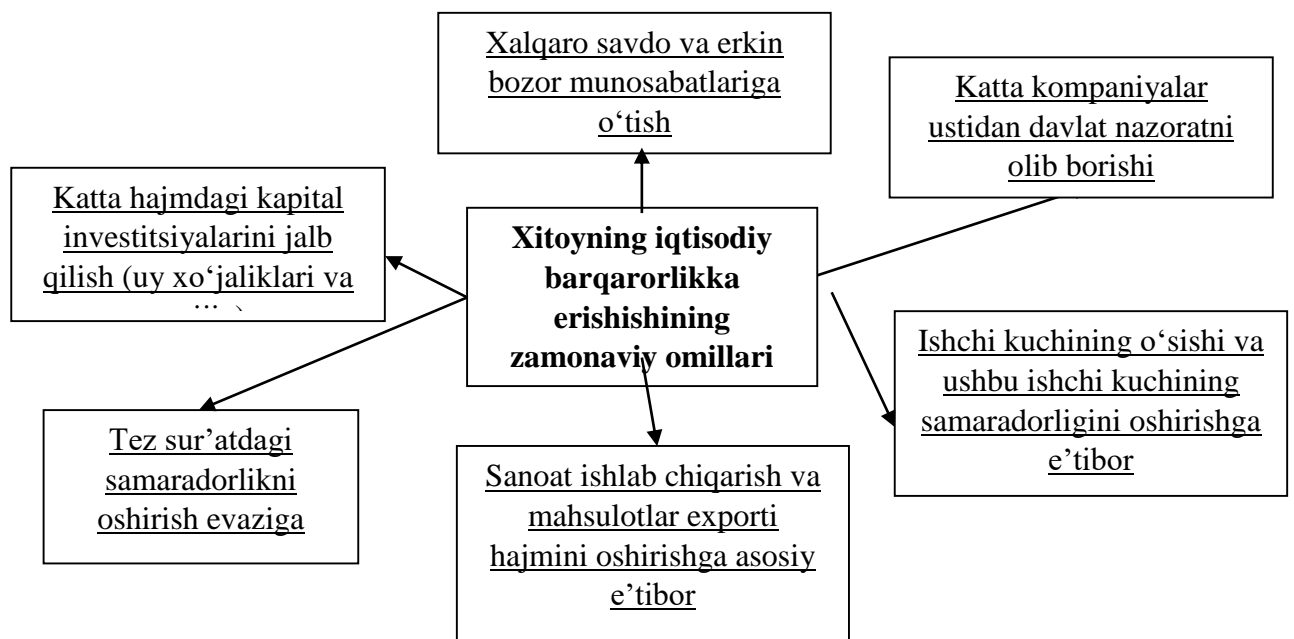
Xalqaro savdo va erkin bozor munosabatlariga o‘tish

Katta kompaniyalar ustidan davlat nazoratni olib borishi

Katta hajmdagi kapital investitsiyalarini jalb qilish (uy xo‘jaliklari va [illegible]

Xitoyning iqtisodiy barqarorlikka erishishining zamonaviy omillari

Ishchi kuchining o‘sishi va ushbu ishchi kuchining samaradorligini oshirishga e’tibor

Tez sur’atdagi samaradorlikni oshirish evaziga

Sanoat ishlab chiqarish va mahsulotlar exporti hajmini oshirishga asosiy e’tibor